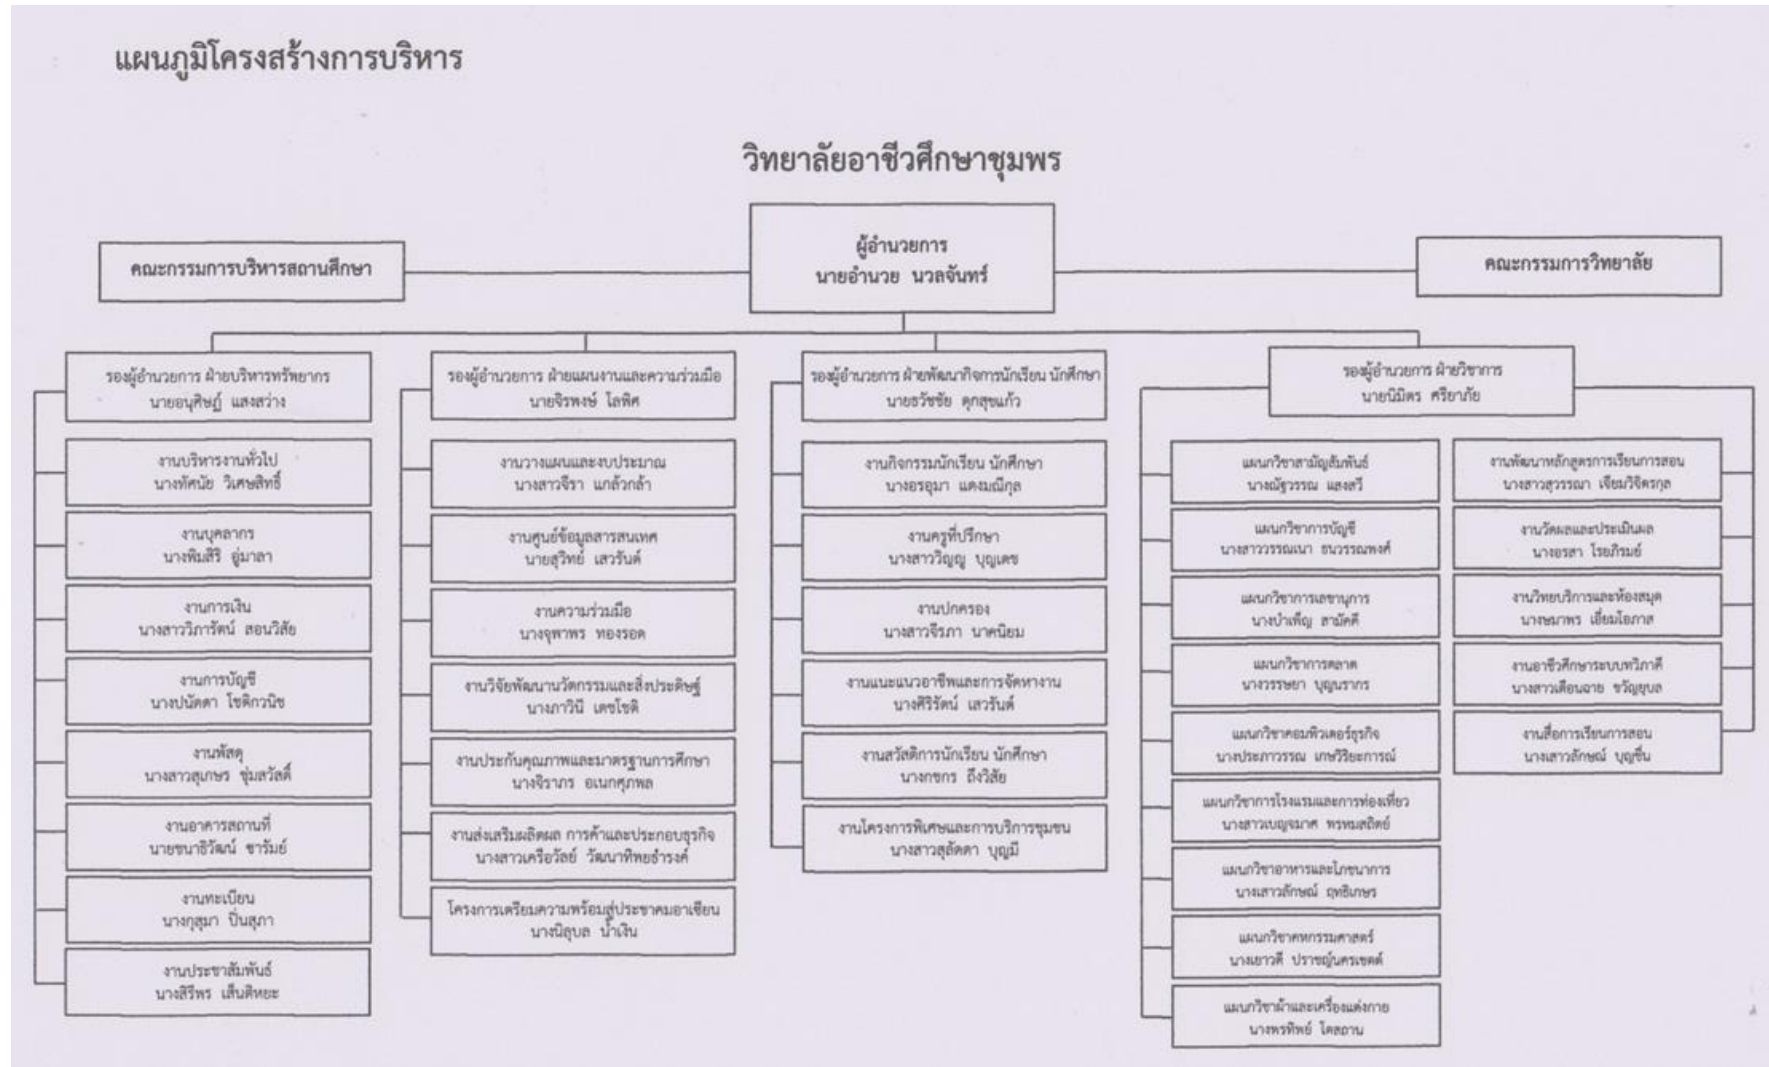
แผนภูมิโครงสร้างการบริหาร

วิทยาลัยอาชีวศึกษาชุมพร

ผู้อำนวยการ
นายอำนวย นวลจันทร์

คณะกรรมการบริหารสถานศึกษา

คณะกรรมการวิทยาลัย

รองผู้อำนวยการ ฝ่ายบริหารทรัพยากร
นายอนุศิษฏ์ แสงสว่าง

งานบริหารงานทั่วไป
นางทัศนัย วิเศษสิทธิ์

งานบุคลากร
นางพิมสิริ อู่มาลา

งานการเงิน
นางสาววิภารัตน์ สอนวิสัย

งานการบัญชี
นางปนัดดา โชติกวนิช

งานพัสดุ
นางสาวสุมาพร ชุ่มสวัสดิ์

งานอาคารสถานที่
นายธนาธิวัฒน์ ขารัมย์

งานทะเบียน
นางกุสุมา ปิ่นสุภา

งานประชาสัมพันธ์
นางสิรีพร เส็นติหยะ

รองผู้อำนวยการ ฝ่ายแผนงานและความร่วมมือ
นายจิรพงษ์ โอทิศ

งานวางแผนและงบประมาณ
นางสาวจีรา แกล้วกล้า

งานศูนย์ข้อมูลสารสนเทศ
นายสุวิทย์ เสวรันต์

งานความร่วมมือ
นางจุฑาพร ทองรอด

งานวิจัยพัฒนานวัตกรรมและสิ่งประดิษฐ์
นางภาวินี เดชโชติ

งานประกันคุณภาพและมาตรฐานการศึกษา
นางจิราภร อเนกศุภพล

งานส่งเสริมผลิตผล การค้าและประกอบธุรกิจ
นางสาวเครือวัลย์ วัฒนาทิพย์ธำรงค์

โครงการเตรียมความพร้อมสู่ประชาคมอาเซียน
นางนิสุบล น้ำเงิน

รองผู้อำนวยการ ฝ่ายพัฒนากิจการนักเรียน นักศึกษา
นายวัชชัย คุกสุขแก้ว

งานกิจกรรมนักเรียน นักศึกษา
นางอรอุมา แคงมณีกุล

งานครูที่ปรึกษา
นางสาววิญญู บุญเดช

งานปกครอง
นางสาวจิรภา นาคนิยม

งานแนะแนวอาชีพและการจัดหางาน
นางศิริรัตน์ เสวรันต์

งานสวัสดิการนักเรียน นักศึกษา
นางกชกร ถึงวิสัย

งานโครงการพิเศษและการบริการชุมชน
นางสาวสุลัดดา บุญมี

รองผู้อำนวยการ ฝ่ายวิชาการ
นายนิมิตร ศรียาภัย

แผนกวิชาสามัญสัมพันธ์
นางณัฐวรรณ แสงศรี

แผนกวิชาการบัญชี
นางสาววรรณเนา ธนวรรณพงศ์

แผนกวิชาการเลขานุการ
นางปาเพ็ญ สานัคดี

แผนกวิชาการตลาด
นางวรรษยา บุญนราภร

แผนกวิชาคอมพิวเตอร์ธุรกิจ
นางประภาวรรณ เกษวิริยะการณ์

แผนกวิชาการโรงแรมและการท่องเที่ยว
นางสาวเบญจมาศ พรหมสถิตย์

แผนกวิชาอาหารและโภชนาการ
นางสาวลักษณ์ ฤทธิเกษร

แผนกวิชาคหกรรมศาสตร์
นางเยาวดี ปราชญ์นคราเขตต์

แผนกวิชาผ้าและเครื่องแต่งกาย
นางพรทิพย์ โคสถาน

งานพัฒนาหลักสูตรการเรียนการสอน
นางสาวสุวรรณา เจียมวิจิตรกุล

งานวัดผลและประเมินผล
นางอรสา ไรยภิรมย์

งานวิทยบริการและห้องสมุด
นางชมภาพร เลี่ยมโอภาส

งานอาชีวศึกษาระบบทวิภาคี
นางสาวเดือนฉาย ขวัญยุบล

งานสื่อการเรียนการสอน
นางสาวลักษณ์ บุญชื่น